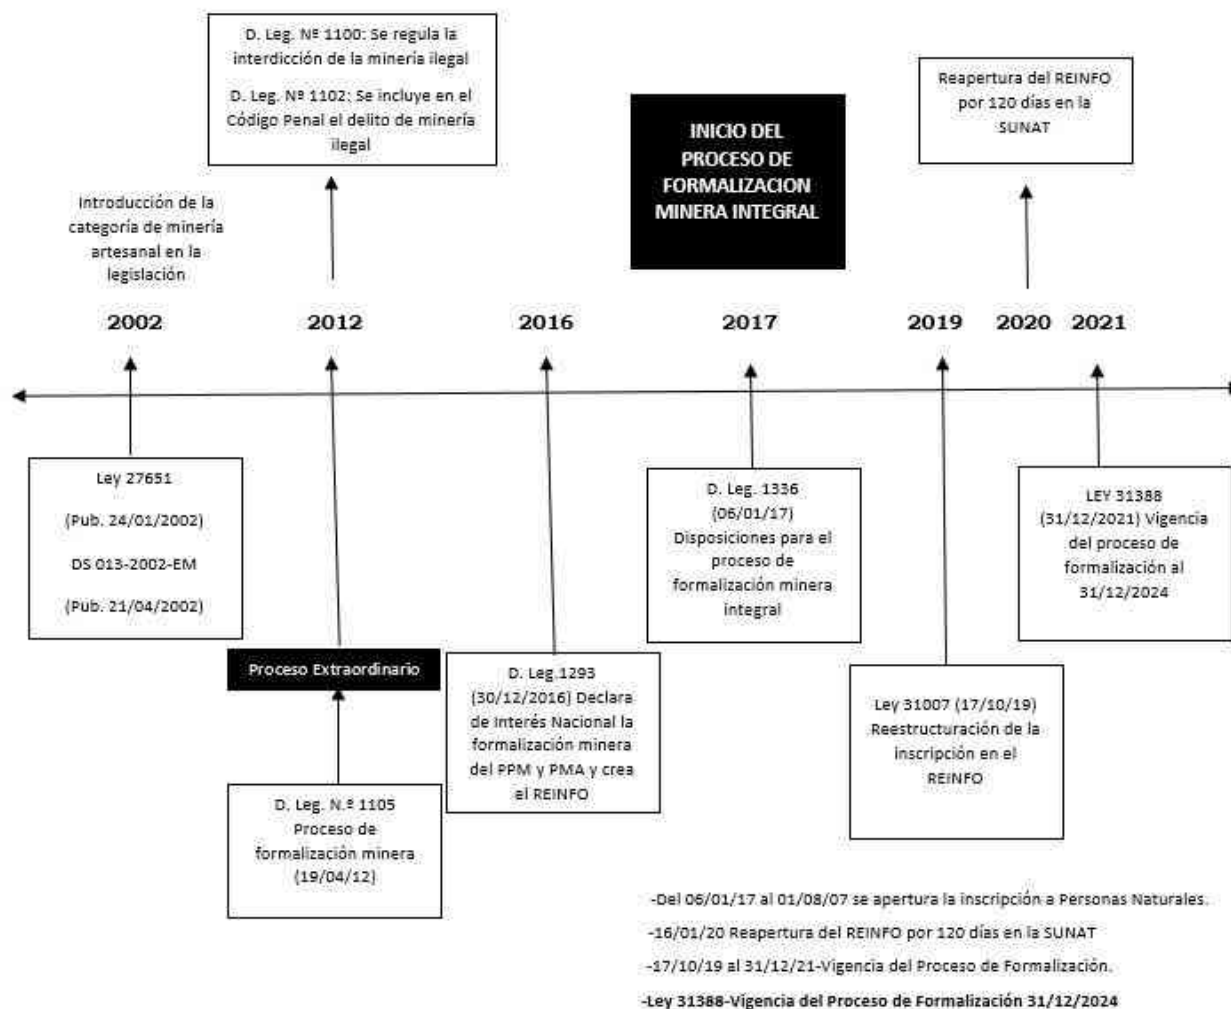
D. Leg. Nº 1100: Se regula la interdicción de la minería ilegal

D. Leg. Nº 1102: Se incluye en el Código Penal el delito de minería ilegal

INICIO DEL PROCESO DE FORMALIZACION MINERA INTEGRAL

Reapertura del REINFO por 120 días en la SUNAT

Introducción de la categoría de minería artesanal en la legislación

2002

2012

2016

2017

2019

2020

2021

Ley 27651

(Pub. 24/01/2002)

DS 013-2002-EM

(Pub. 21/04/2002)

Proceso Extraordinario

D. Leg. N.º 1105 Proceso de formalización minera (19/04/12)

D. Leg.1293 (30/12/2016) Declara de Interés Nacional la formalización minera del PPM y PMA y crea el REINFO

D. Leg. 1336 (06/01/17) Disposiciones para el proceso de formalización minera integral

Ley 31007 (17/10/19) Reestructuración de la inscripción en el REINFO

LEY 31388 (31/12/2021) Vigencia del proceso de formalización al 31/12/2024

-Del 06/01/17 al 01/08/07 se apertura la inscripción a Personas Naturales.

-16/01/20 Reapertura del REINFO por 120 días en la SUNAT

-17/10/19 al 31/12/21-Vigencia del Proceso de Formalización.

-Ley 31388-Vigencia del Proceso de Formalización 31/12/2024